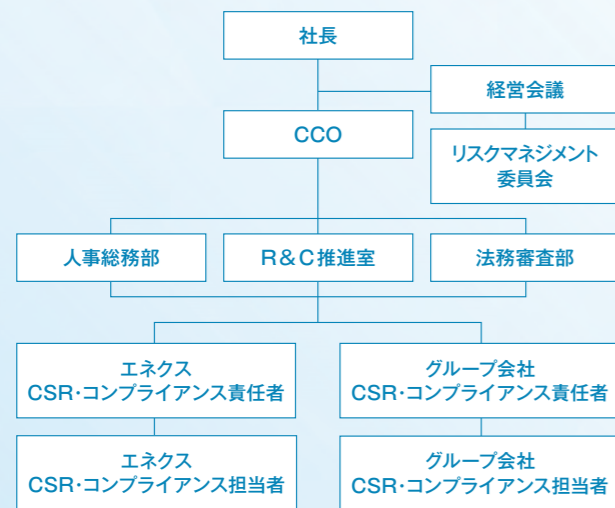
社長

経営会議

CCO

リスクマネジメント委員会

人事総務部

R＆C推進室

法務審査部

エネクス CSR･コンプライアンス責任者

グループ会社 CSR･コンプライアンス責任者

エネクス CSR･コンプライアンス担当者

グループ会社 CSR･コンプライアンス担当者